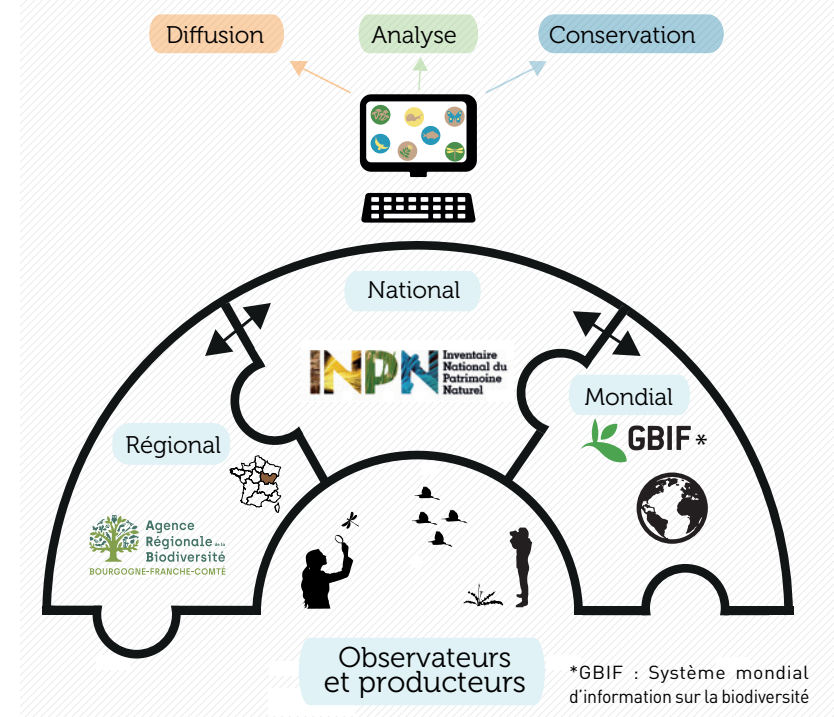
Diffusion

Analyse

Conservation

National

INPN Inventaire National du Patrimoine Naturel

Régional

Mondial

GBIF*

Agence Régionale de la Biodiversité
BOURGOGNE-FRANCHE-COMTÉ

Observateurs et producteurs

*GBIF : Système mondial d'information sur la biodiversité